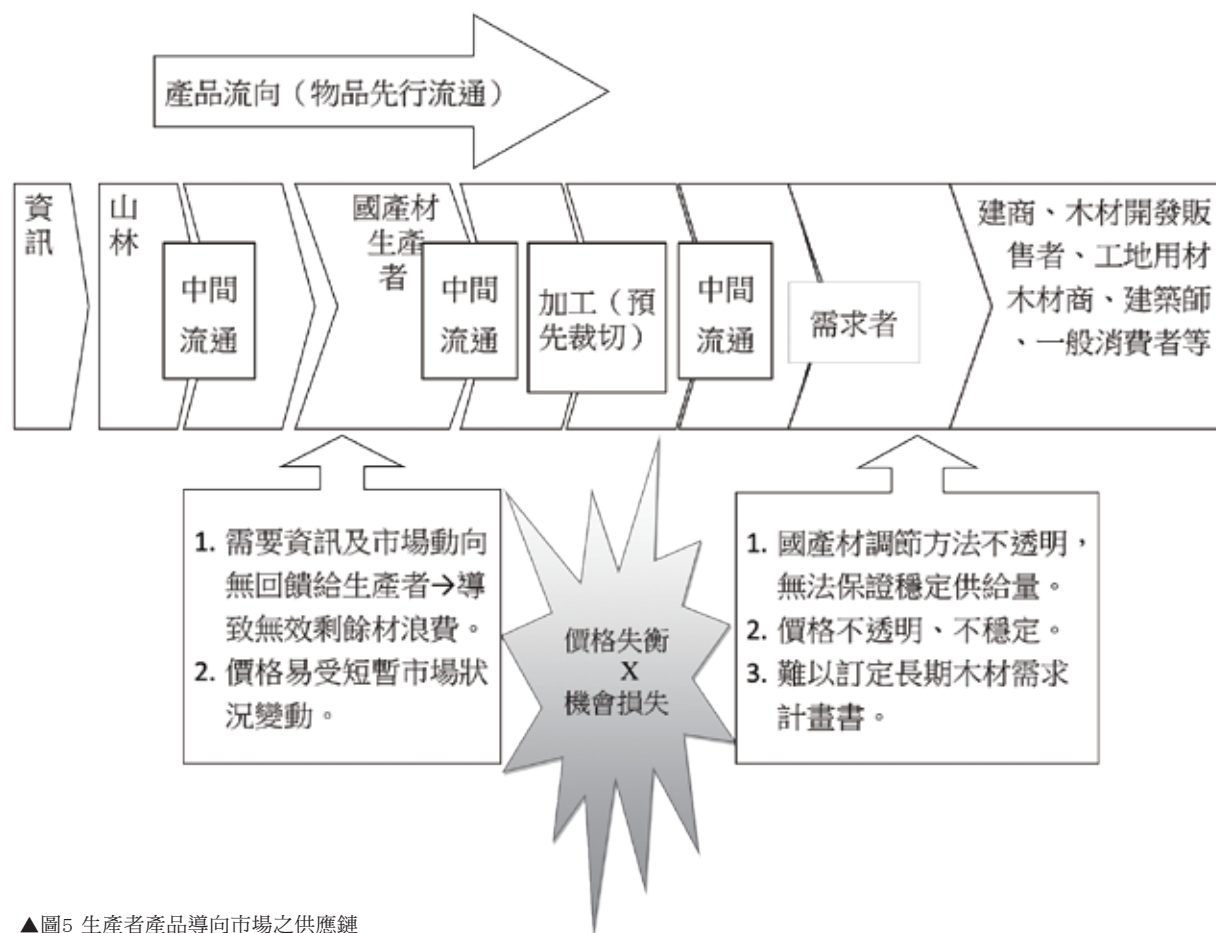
產品流向（物品先行流通）

資訊

山林

中間流通

國產材生產者

中間流通

加工（預先裁切）

中間流通

需求者

建商、木材開發販售者、工地用材木材商、建築師、一般消費者等

1. 需要資訊及市場動向無回饋給生產者→導致無效剩餘材浪費。
2. 價格易受短暫市場狀況變動。

價格失衡
X
機會損失

1. 國產材調節方法不透明，無法保證穩定供給量。
2. 價格不透明、不穩定。
3. 難以訂定長期木材需求計畫書。

▲圖5 生產者產品導向市場之供應鏈